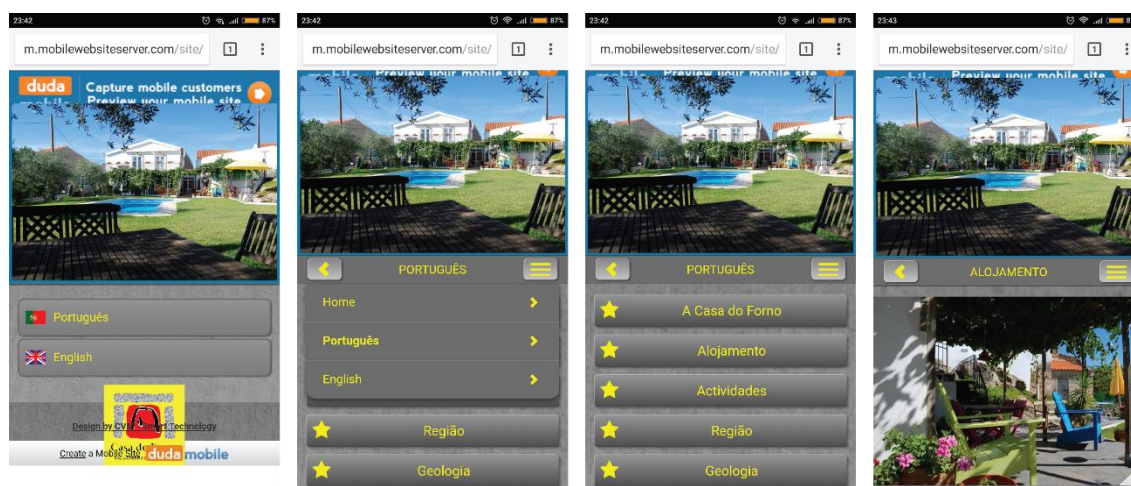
23:42 87%

m.mobilewebsiteserver.com/site/ 1

duda Capture mobile customers Preview your mobile site

Português

English

Design by CV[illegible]mart Technology

Create a Mob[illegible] duda mobile

23:42 87%

m.mobilewebsiteserver.com/site/ 1

Preview your mobile site

PORTUGUÊS

Home

Português

English

Região

Geologia

23:42 87%

m.mobilewebsiteserver.com/site/ 1

Preview your mobile site

PORTUGUÊS

A Casa do Forno

Alojamento

Actividades

Região

Geologia

23:43

m.mobilewebsiteserver.com/site/ 1

Preview your mobile site

ALOJAMENTO